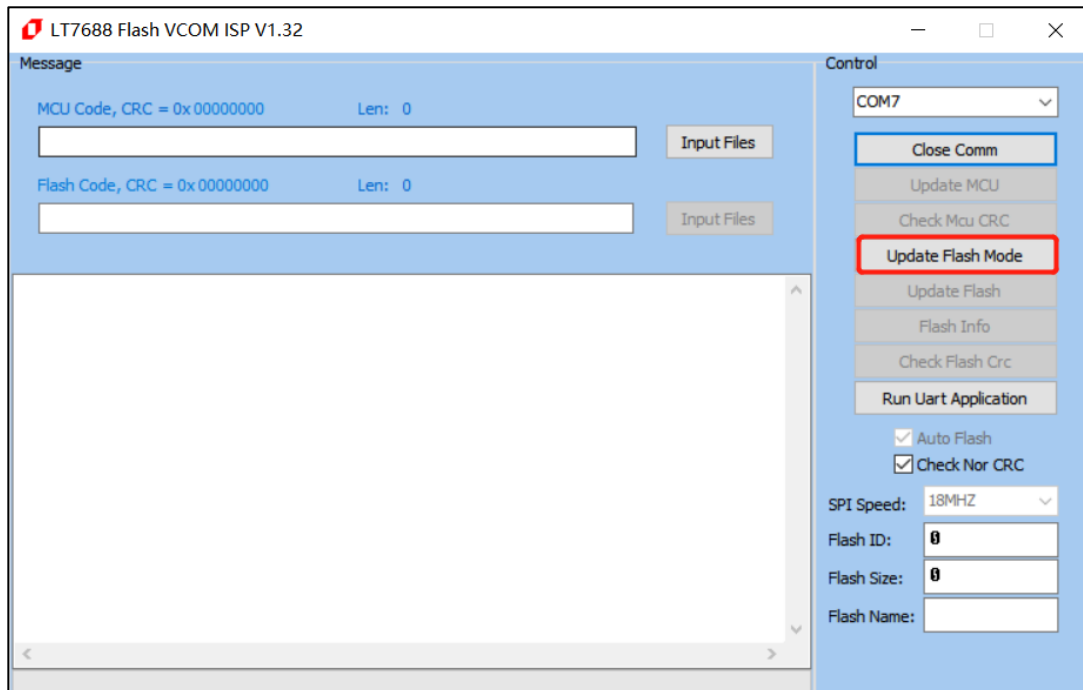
LT7688 Flash VCOM ISP V1.32

Message

MCU Code, CRC = 0x 00000000 Len: 0

Input Files

Flash Code, CRC = 0x 00000000 Len: 0

Input Files

Control

COM7

Close Comm

Update MCU

Check Mcu CRC

Update Flash Mode

Update Flash

Flash Info

Check Flash Crc

Run Uart Application

Auto Flash

Check Nor CRC

SPI Speed: 18MHZ

Flash ID: 0

Flash Size: 0

Flash Name: